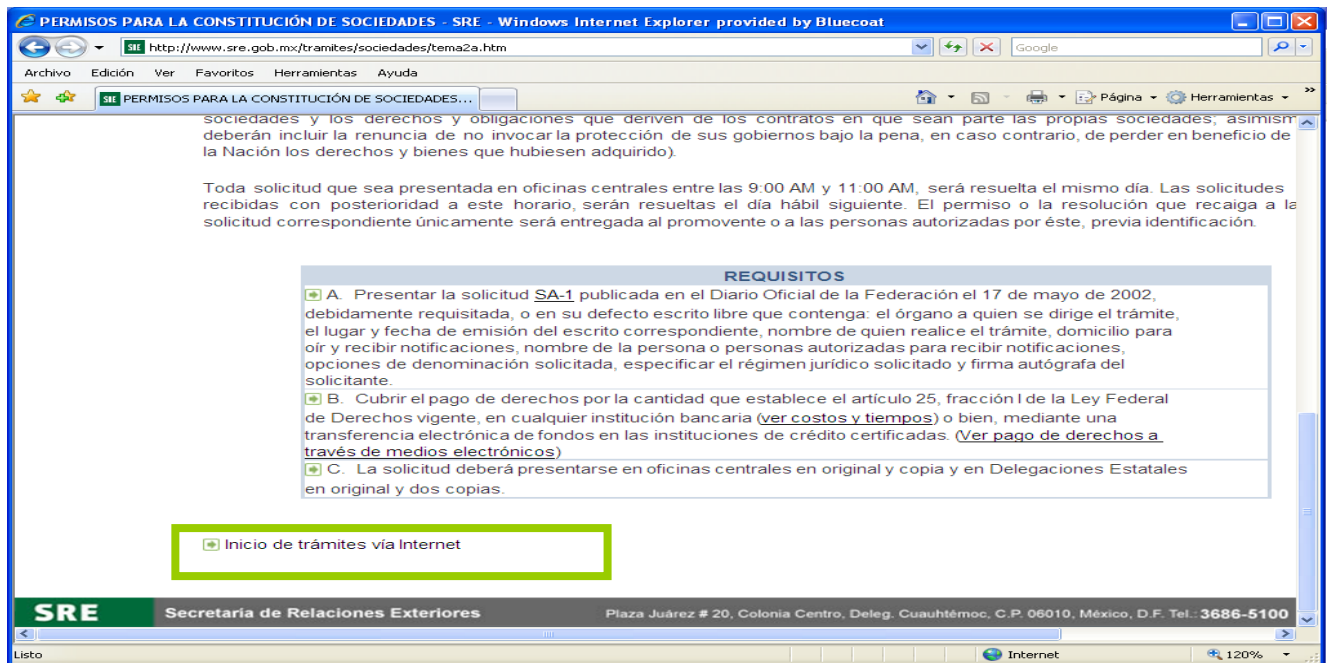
PERMISOS PARA LA CONSTITUCIÓN DE SOCIEDADES - SRE - Windows Internet Explorer provided by Bluecoat

SRE http://www.sre.gob.mx/tramites/sociedades/tema2a.htm

Google

Archivo Edición Ver Favoritos Herramientas Ayuda

SRE PERMISOS PARA LA CONSTITUCIÓN DE SOCIEDADES...

Página Herramientas

sociedades y los derechos y obligaciones que deriven de los contratos en que sean parte las propias sociedades; asimism deberán incluir la renuncia de no invocar la protección de sus gobiernos bajo la pena, en caso contrario, de perder en beneficio de la Nación los derechos y bienes que hubiesen adquirido).

Toda solicitud que sea presentada en oficinas centrales entre las 9:00 AM y 11:00 AM, será resuelta el mismo día. Las solicitudes recibidas con posterioridad a este horario, serán resueltas el día hábil siguiente. El permiso o la resolución que recaiga a la solicitud correspondiente únicamente será entregada al promovente o a las personas autorizadas por éste, previa identificación.

REQUISITOS

A. Presentar la solicitud SA-1 publicada en el Diario Oficial de la Federación el 17 de mayo de 2002, debidamente requisitada, o en su defecto escrito libre que contenga: el órgano a quien se dirige el trámite, el lugar y fecha de emisión del escrito correspondiente, nombre de quien realice el trámite, domicilio para oír y recibir notificaciones, nombre de la persona o personas autorizadas para recibir notificaciones, opciones de denominación solicitada, especificar el régimen jurídico solicitado y firma autógrafa del solicitante.

B. Cubrir el pago de derechos por la cantidad que establece el artículo 25, fracción I de la Ley Federal de Derechos vigente, en cualquier institución bancaria (ver costos y tiempos) o bien, mediante una transferencia electrónica de fondos en las instituciones de crédito certificadas. (Ver pago de derechos a través de medios electrónicos)

C. La solicitud deberá presentarse en oficinas centrales en original y copia y en Delegaciones Estatales en original y dos copias.

Inicio de trámites vía Internet

SRE Secretaria de Relaciones Exteriores Plaza Juárez # 20, Colonia Centro, Deleg. Cuauhtémoc, C.P. 06010, México, D.F. Tel.: 3686-5100

Listo Internet 120%